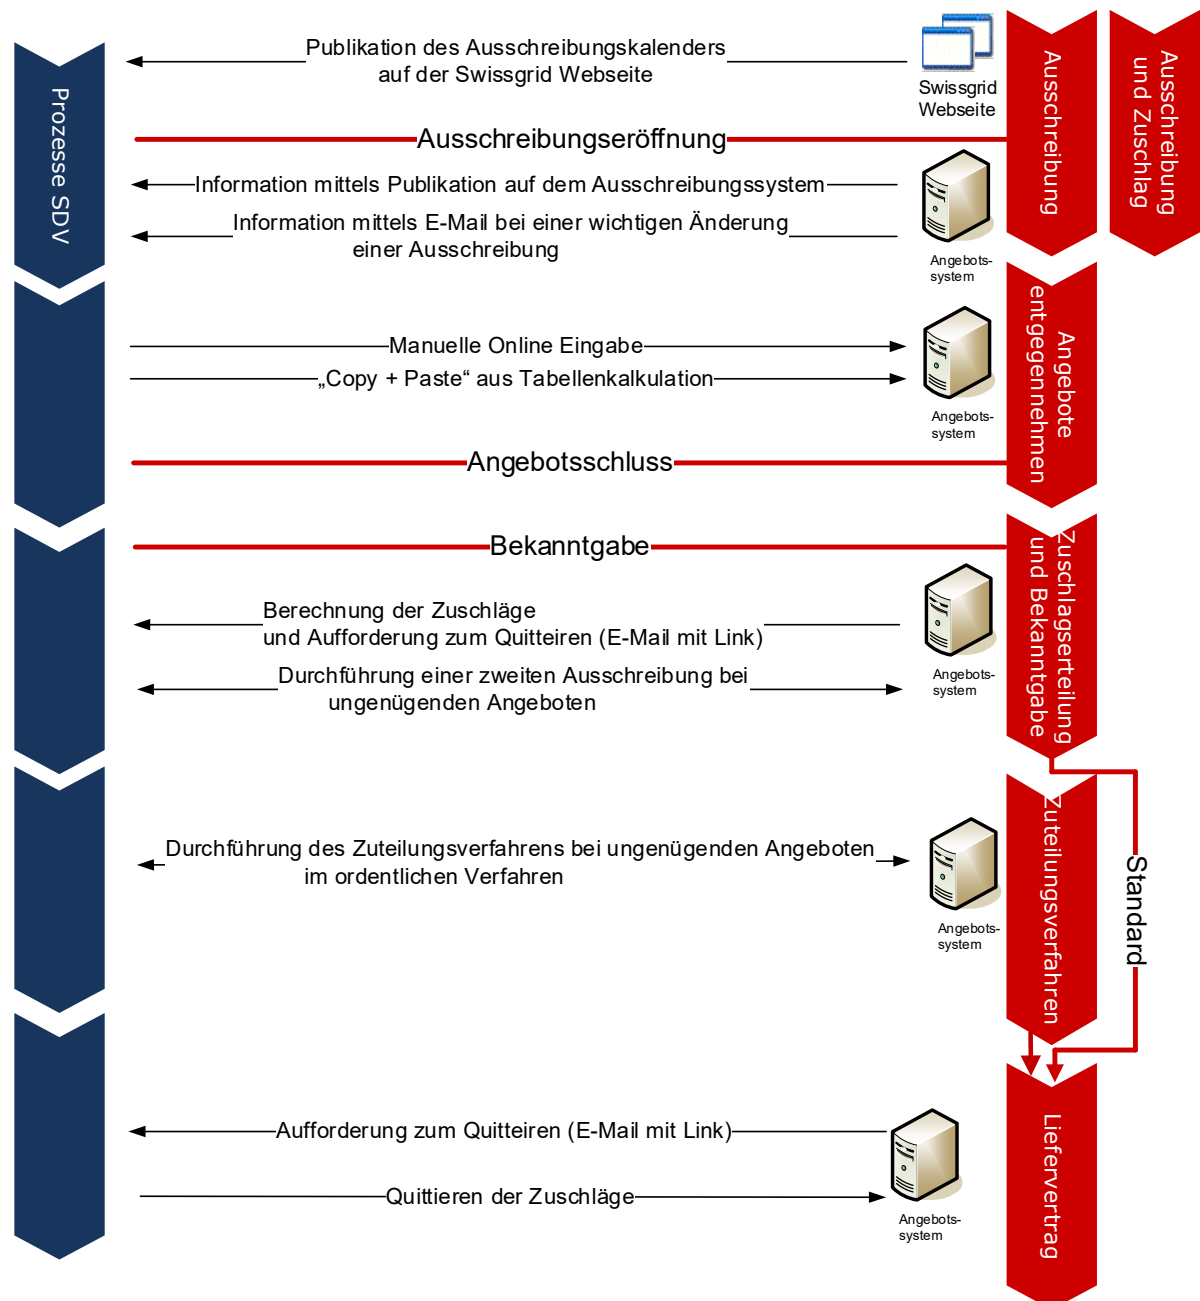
Prozesse SDV

Publikation des Ausschreibungskalenders auf der Swissgrid Webseite

Swissgrid Webseite

Ausschreibung

Ausschreibung und Zuschlag

Ausschreibungseröffnung

Information mittels Publikation auf dem Ausschreibungssystem

Information mittels E-Mail bei einer wichtigen Änderung einer Ausschreibung

Angebots-system

Manuelle Online Eingabe

„Copy + Paste“ aus Tabellenkalkulation

Angebots-system

Angebote entgegennehmen

Angebotsschluss

Bekanntgabe

Zuschlagserteilung und Bekanntgabe

Berechnung der Zuschläge und Aufforderung zum Quitteiren (E-Mail mit Link)

Durchführung einer zweiten Ausschreibung bei ungenügenden Angeboten

Angebots-system

Durchführung des Zuteilungsverfahrens bei ungenügenden Angeboten im ordentlichen Verfahren

Angebots-system

Zuteilungsverfahren

Standard

Aufforderung zum Quitteiren (E-Mail mit Link)

Quittieren der Zuschläge

Angebots-system

Liefervertrag